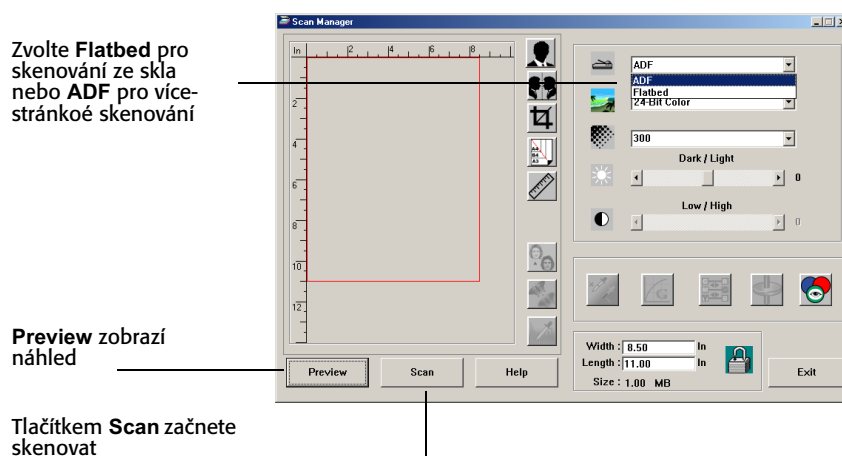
Zvolte **Flatbed** pro skenování ze skla nebo **ADF** pro vícestránkoé skenování

**Preview** zobrazí náhled

Tlačítkem **Scan** začnete skenovat

Scan Manager

In 2 4 6 8

2
4
6
8
10
12

ADF
ADF
Flatbed
24-Bit Color

300

Dark / Light
0

Low / High
0

Width : 8.50 In
Length : 11.00 In
Size : 1.00 MB

Preview
Scan
Help
Exit